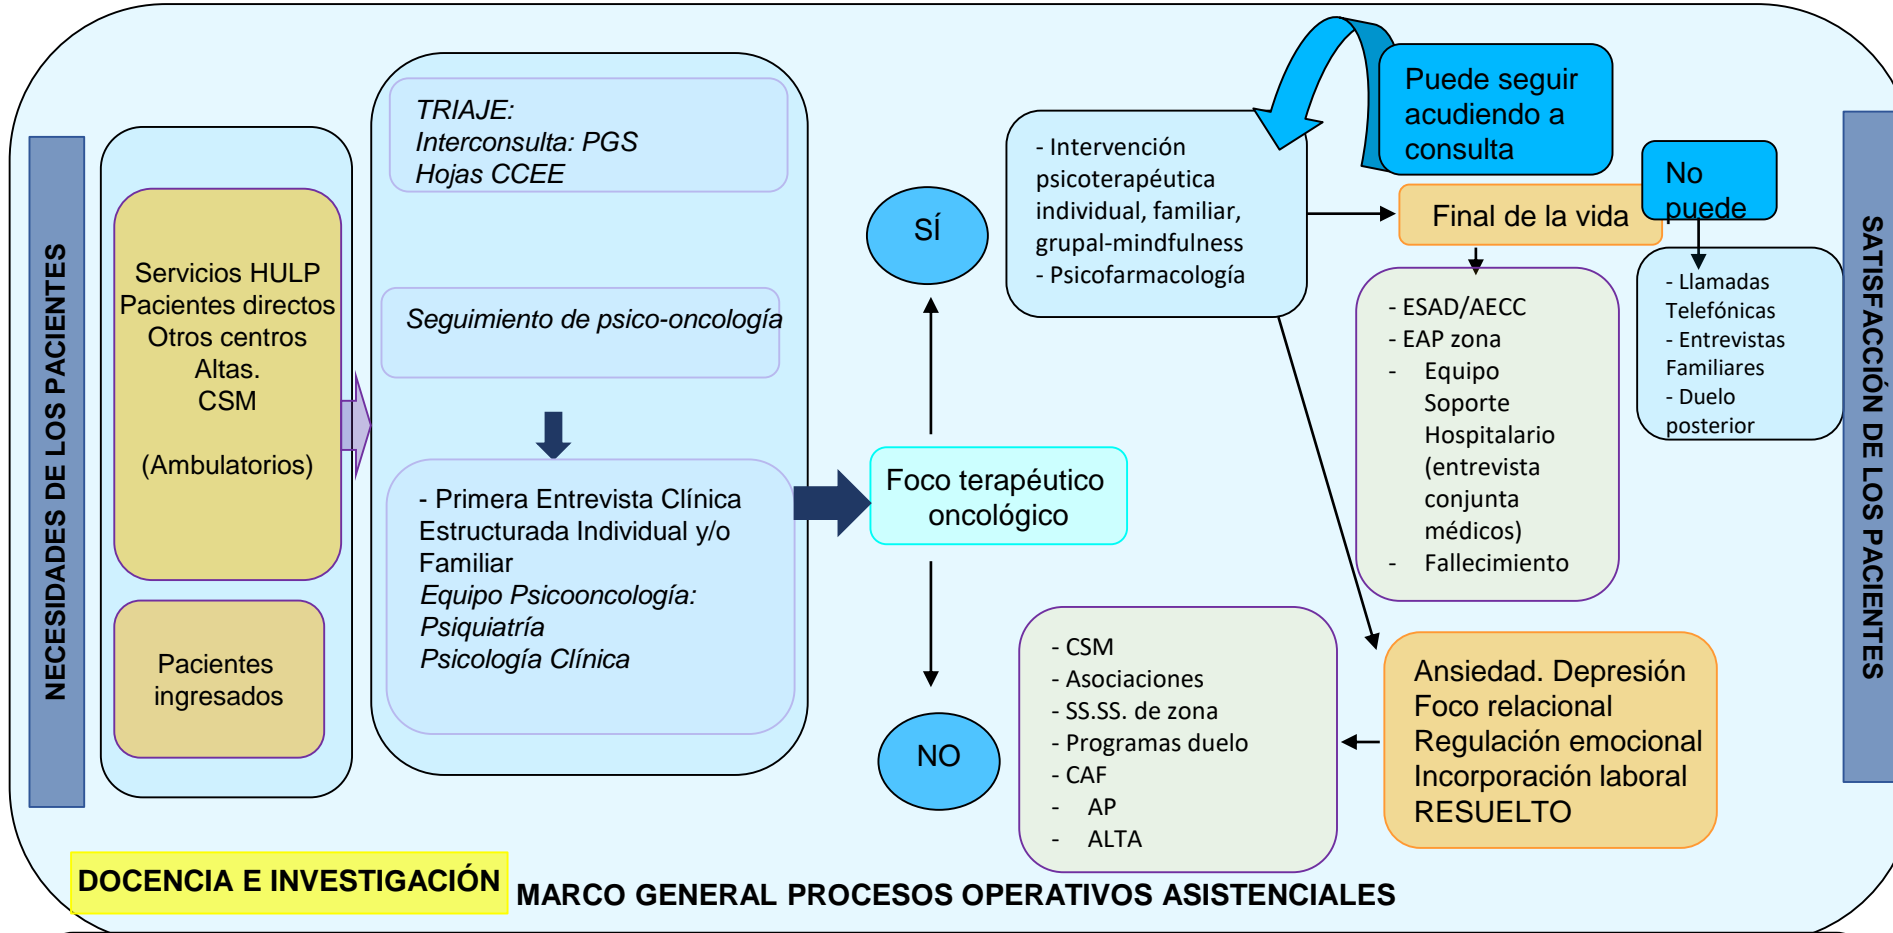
NECESIDADES DE LOS PACIENTES

Servicios HULP
Pacientes directos
Otros centros
Altas.
CSM

(Ambulatorios)

Pacientes ingresados

TRIAJE:
Interconsulta: PGS
Hojas CCEE

Seguimiento de psico-oncología

- Primera Entrevista Clínica Estructurada Individual y/o Familiar
Equipo Psicooncología:
Psiquiatría
Psicología Clínica

Foco terapéutico oncológico

SÍ

NO

- Intervención psicoterapéutica individual, familiar, grupal-mindfulness
- Psicofarmacología

Puede seguir acudiendo a consulta

Final de la vida

No puede

- ESAD/AECC
- EAP zona
- Equipo Soporte Hospitalario (entrevista conjunta médicos)
- Fallecimiento

- Llamadas Telefónicas
- Entrevistas Familiares
- Duelo posterior

- CSM
- Asociaciones
- SS.SS. de zona
- Programas duelo
- CAF
- AP
- ALTA

Ansiedad. Depresión
Foco relacional
Regulación emocional
Incorporación laboral
RESUELTO

SATISFACCIÓN DE LOS PACIENTES

DOCENCIA E INVESTIGACIÓN

MARCO GENERAL PROCESOS OPERATIVOS ASISTENCIALES